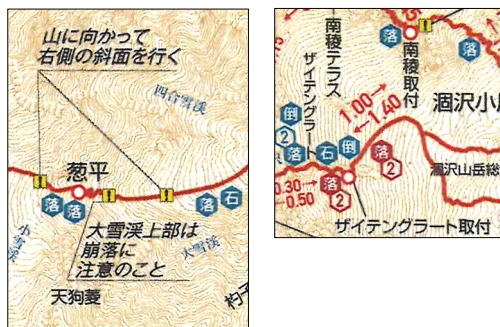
山に向かって
右側の斜面を行く

四谷雪渓

葱平

落 落

落 石

大雪渓上部は
崩落に
注意のこと

小雪渓

大雪渓

天狗菱

南稜テラス

落

南稜取付

ザイテングラー

1.00
1.40

涸沢小

倒
2

落 石 倒

落
2

涸沢山岳総

0.30
0.50

落

ザイテングラート取付